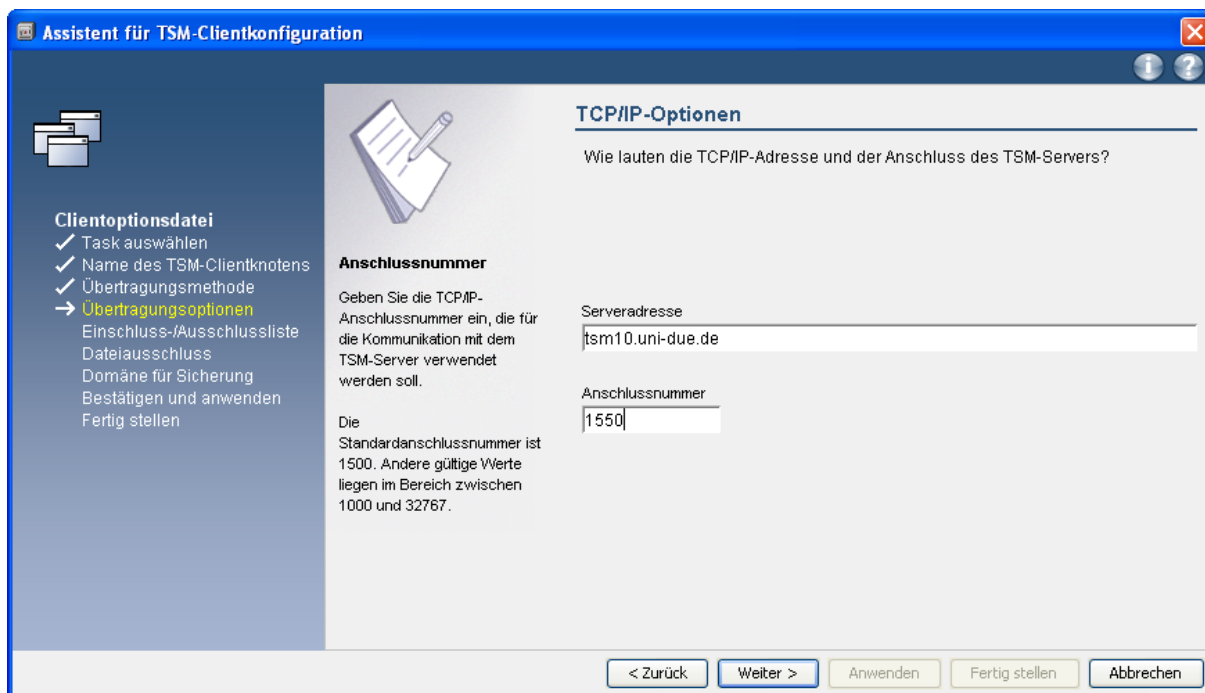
Assistent für TSM-Clientkonfiguration

Clientoptionsdatei
✓ Task auswählen
✓ Name des TSM-Clientknotens
✓ Übertragungsmethode
→ Übertragungsoptionen
Einschluss-/Ausschlussliste
Dateiausschluss
Domäne für Sicherung
Bestätigen und anwenden
Fertig stellen

Anschlussnummer

Geben Sie die TCP/IP-Anschlussnummer ein, die für die Kommunikation mit dem TSM-Server verwendet werden soll.

Die Standardanschlussnummer ist 1500. Andere gültige Werte liegen im Bereich zwischen 1000 und 32767.

TCP/IP-Optionen

Wie lauten die TCP/IP-Adresse und der Anschluss des TSM-Servers?

Serveradresse
tsm10.uni-due.de

Anschlussnummer
1550

< Zurück | Weiter > | Anwenden | Fertig stellen | Abbrechen